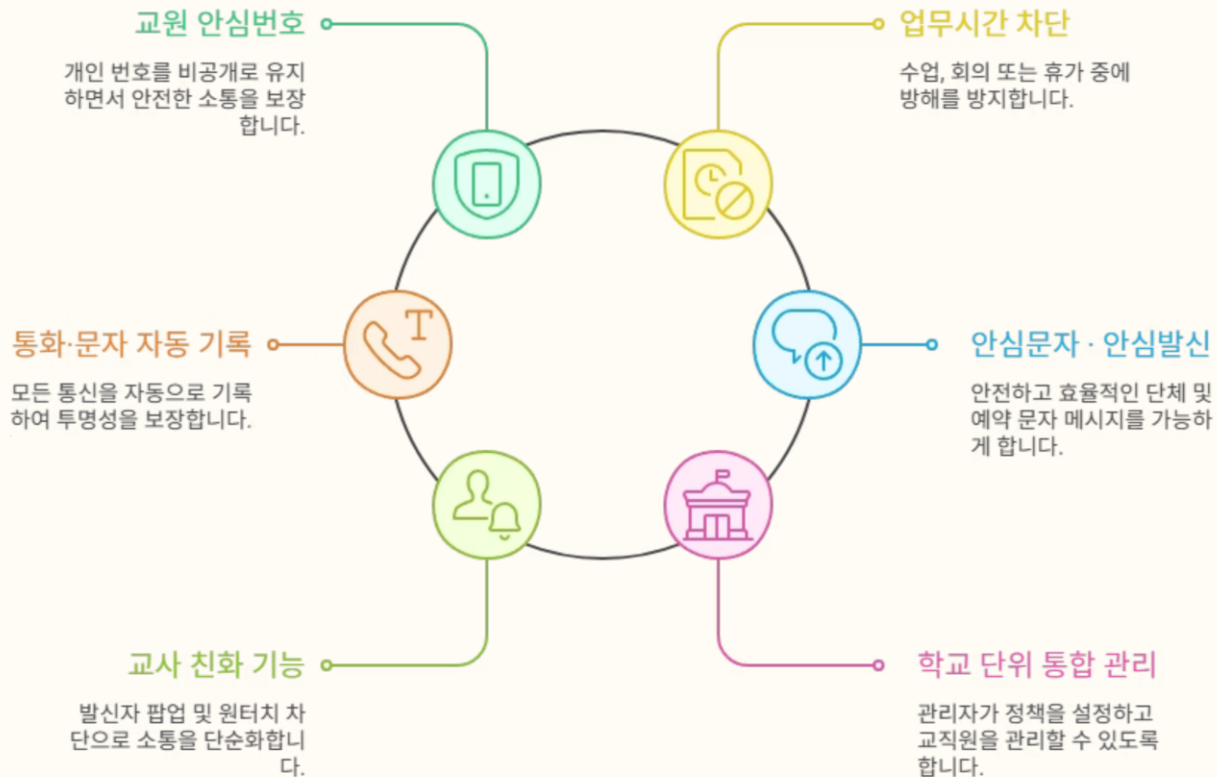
교원 안심번호

개인 번호를 비공개로 유지하면서 안전한 소통을 보장합니다.

업무시간 차단

수업, 회의 또는 휴가 중에 방해를 방지합니다.

통화·문자 자동 기록

모든 통신을 자동으로 기록하여 투명성을 보장합니다.

T

안심문자 · 안심발신

안전하고 효율적인 단체 및 예약 문자 메시지를 가능하게 합니다.

교사 친화 기능

발신자 팝업 및 원터치 차단으로 소통을 단순화합니다.

학교 단위 통합 관리

관리자가 정책을 설정하고 교직원을 관리할 수 있도록 합니다.